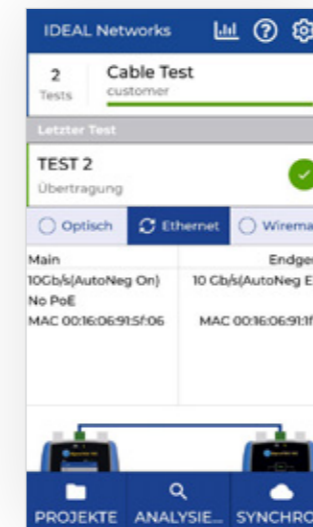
IDEAL Networks

2
Tests

Cable Test
customer

Letzter Test

TEST 2
Übertragung

Optisch
Ethernet
Wirema

Main
10Gb/s(AutoNeg On)
No PoE
MAC 00:16:06:91:5f:06

Endger
10 Gb/s(AutoNeg E

MAC 00:16:06:91:1f

PROJEKTE
ANALYSIE...
SYNCHRO